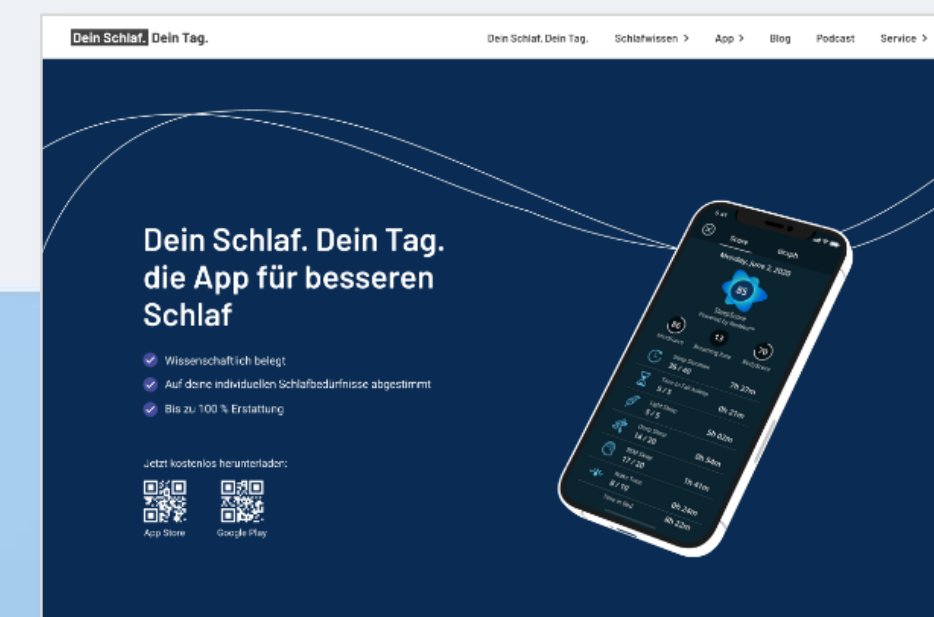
Dein Schlaf. Dein Tag.

Dein Schlaf. Dein Tag. Schlafwissen > App > Blog Podcast Service >

Dein Schlaf. Dein Tag. die App für besseren Schlaf

Wissenschaftlich belegt

Auf deine individuellen Schlafbedürfnisse abgestimmt

Bis zu 100 % Erstattung

Jetzt kostenlos herunterladen:

App Store

Google Play

Score Graph

Monday, June 2, 2020

85

SleepScore

86 7.3 70

Sleep Duration 26 / 40 7h 27m

Time to Fall Asleep 5 / 5

Light Sleep 5 / 5 0h 21m

Deep Sleep 14 / 20 5h 02m

REM Sleep 17 / 20 0h 54m

Wake Time 8 / 10 1h 41m

0h 26m

Time in Bed 8h 22m